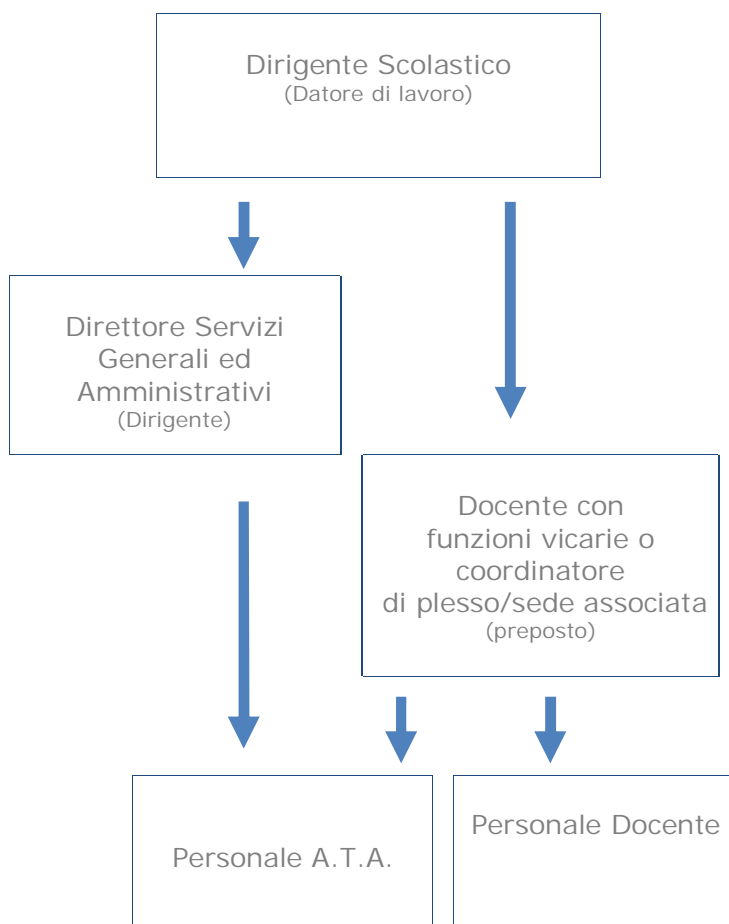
Dirigente Scolastico
(Datore di lavoro)

Direttore Servizi Generali ed Amministrativi
(Dirigente)

Docente con funzioni vicarie o coordinatore di plesso/sede associata
(preposto)

Personale A.T.A.

Personale Docente